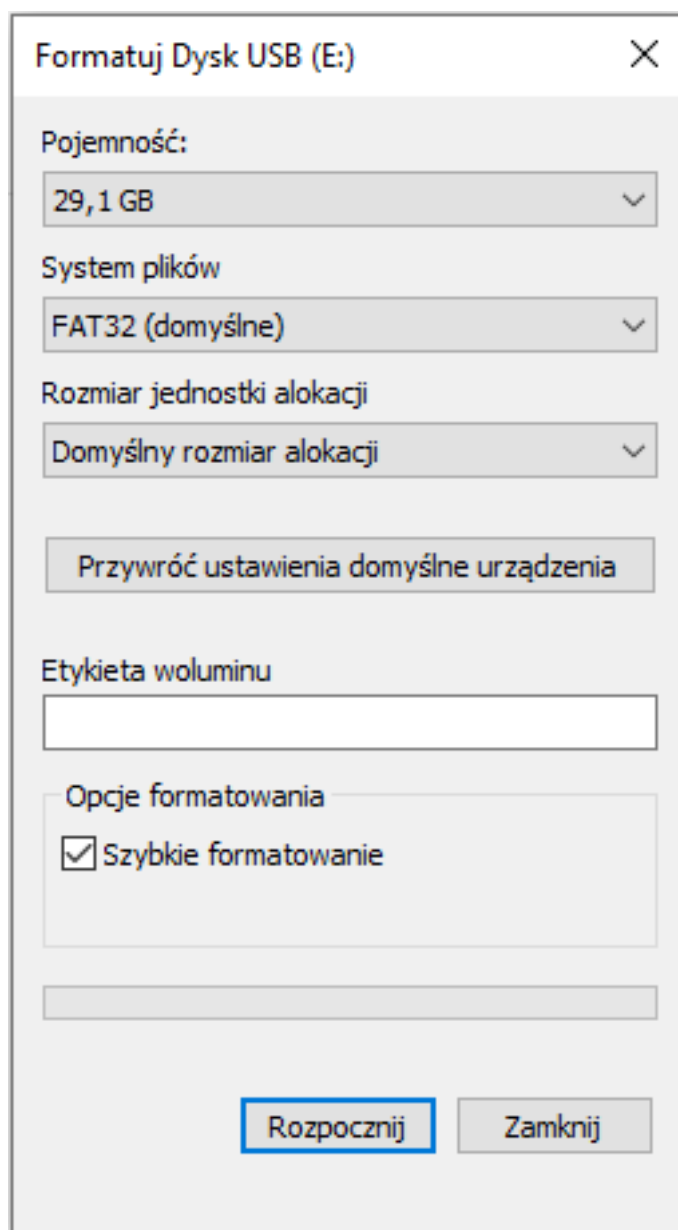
Formatuj Dysk USB (E:)

X

Pojemność:

29,1 GB

System plików

FAT32 (domyślne)

Rozmiar jednostki alokacji

Domyślny rozmiar alokacji

Przywróć ustawienia domyślne urządzenia

Etykieta woluminu

Opcje formatowania

Szybkie formatowanie

Rozpocznij

Zamknij